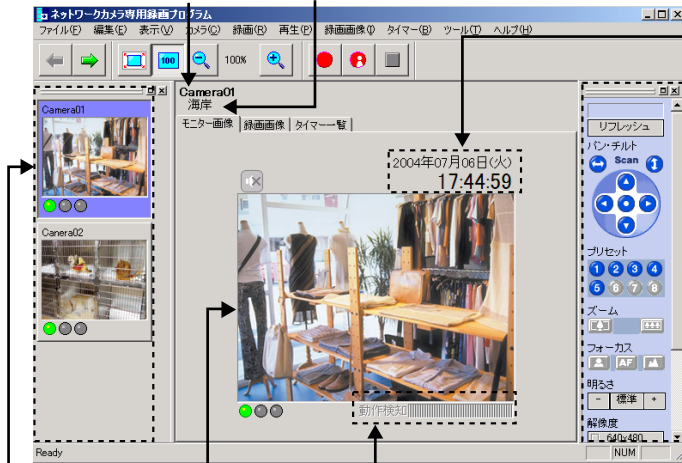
ネットワークカメラ専用録画プログラム
ファイル(F) 編集(E) 表示(V) カメラ(C) 録画(R) 再生(P) 録画画像(I) タイマー(B) ツール(T) ヘルプ(H)
100 100%
Camera01
海岸
モニター画像 | 録画画像 | タイマー一覧
Camera01
Camera02
2004年07月06日(火)
17:44:59
動作検知
リフレッシュ
パン・チルト
Scan
プリセット
1 2 3 4
5 6 7 8
ズーム
フォーカス
AF
明るさ
－ 標準 ＋
解像度
640x480
Ready
NUM